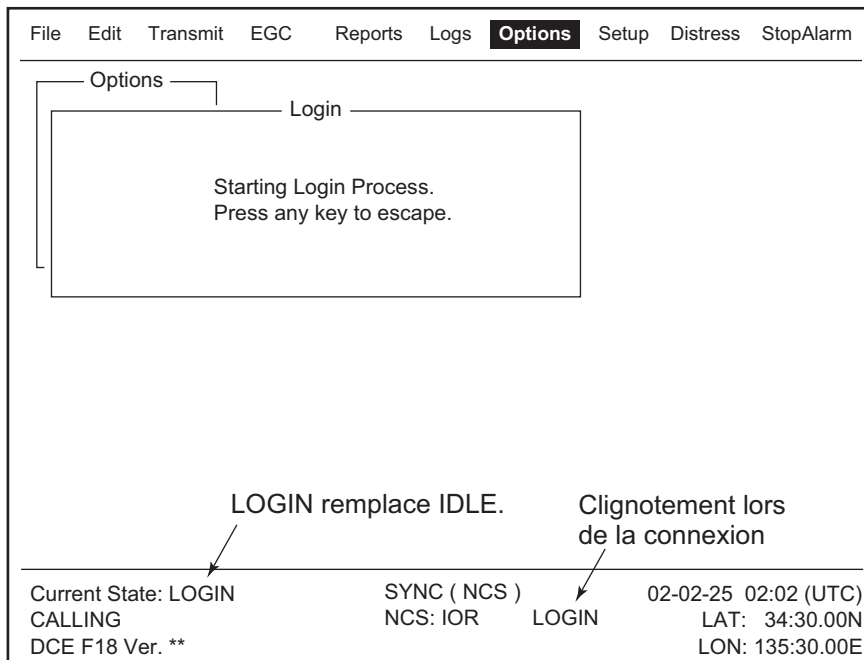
File Edit Transmit EGC Reports Logs Options Setup Distress StopAlarm

Options

Login

Starting Login Process.
Press any key to escape.

LOGIN remplace IDLE.

Clignotement lors de la connexion

Current State: LOGIN
CALLING
DCE F18 Ver. **

SYNC ( NCS )
NCS: IOR LOGIN

02-02-25 02:02 (UTC)
LAT: 34:30.00N
LON: 135:30.00E